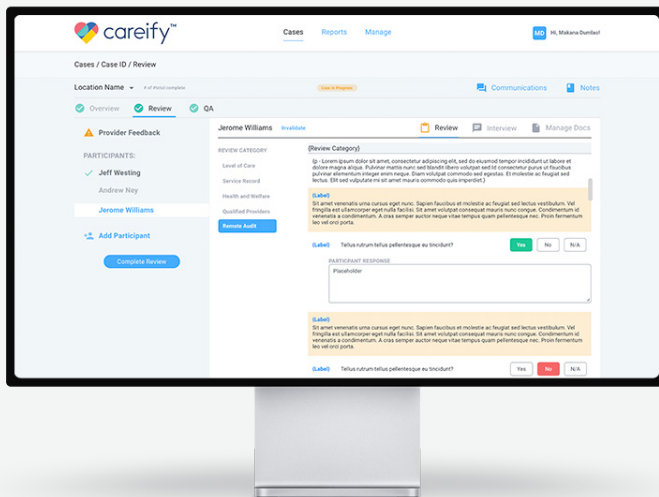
careify™

Cases Reports Manage

MD Hi, Makena Dunlauf

Cases / Case ID / Review

Location Name # of things complete

Case In Progress

Communications Notes

Overview Review QA

Provider Feedback

PARTICIPANTS:

Jeff Westing

Andrew Ney

Jerome Williams

Add Participant

Complete Review

Jerome Williams Invalidate

Review Interview Manage Docs

REVIEW CATEGORY

Level of Care

Service Record

Health and Welfare

Qualified Providers

Remote Audit

[Review Category]

(p - Lorem ipsum dolor sit amet, consectetur adipiscing elit, sed do eiusmod tempor incididunt ut labore et dolore magna aliqua. Pulvinar mattis nunc sed blandit libero volutpat sed cras ornare. Ut faucibus pulvinar elementum integer enim neque. Diam volutpat commodo sed egestas. Et malesuada fames ac turpis egestas. Elit sed vulputate mi sit amet mauris commodo quis imperdiet.)

(Label)
Sit amet venenatis urna cursus eget nunc. Sapien faucibus et molestie ac feugiat sed lectus vestibulum. Vel fringilla est ullamcorper eget nulla facilisi. Sit amet volutpat consequat mauris nunc congue. Condimentum id venenatis a condimentum. A cras semper auctor neque vitae tempus quam pellentesque nec. Proin fermentum leo vel orci porta.

(Label) Tellus rutrum tellus pellentesque eu tincidunt? Yes No N/A

PARTICIPANT RESPONSE

Placeholder

(Label)
Sit amet venenatis urna cursus eget nunc. Sapien faucibus et molestie ac feugiat sed lectus vestibulum. Vel fringilla est ullamcorper eget nulla facilisi. Sit amet volutpat consequat mauris nunc congue. Condimentum id venenatis a condimentum. A cras semper auctor neque vitae tempus quam pellentesque nec. Proin fermentum leo vel orci porta.

(Label) Tellus rutrum tellus pellentesque eu tincidunt? Yes No N/A